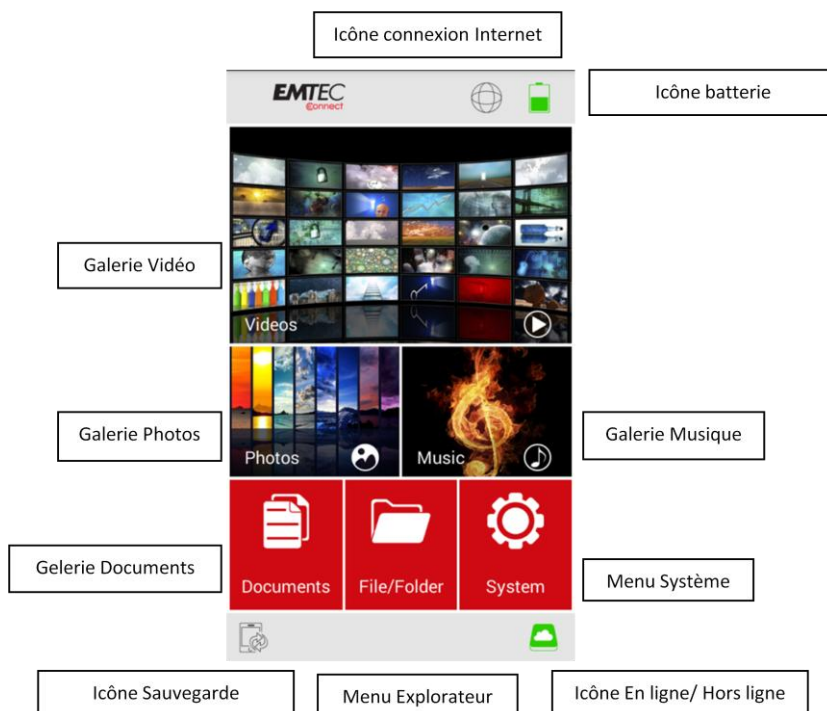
Icône connexion Internet

EMTEC Connect

Icône batterie

Galerie Vidéo

Videos

Galerie Photos

Photos

Music

Galerie Musique

Gelerie Documents

Documents

File/Folder

System

Menu Système

Icône Sauvegarde

Menu Explorateur

Icône En ligne/ Hors ligne